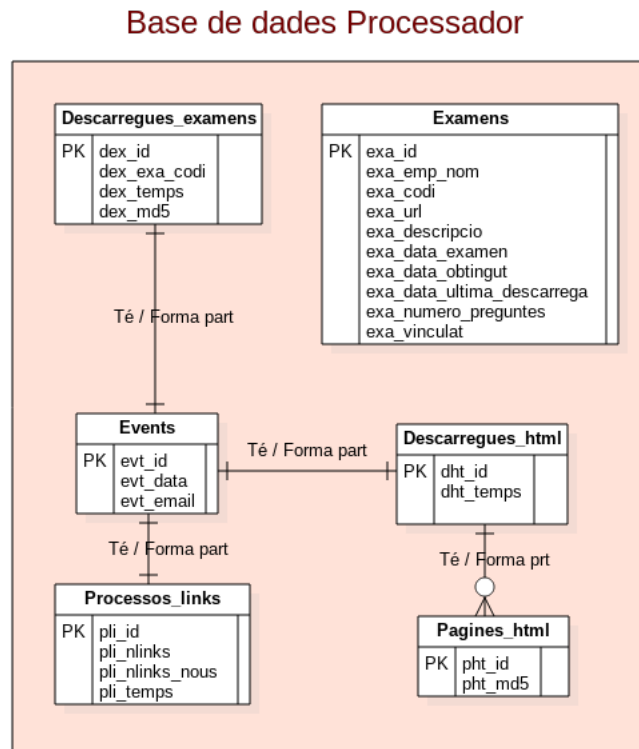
Base de dades Processador

| Descarregues_examens | |
|---|---|
| PK | dex_id<br>dex_exa_codi<br>dex_temps<br>dex_md5 |

| Examens | |
|---|---|
| PK | exa_id<br>exa_emp_nom<br>exa_codi<br>exa_url<br>exa_descripcio<br>exa_data_examen<br>exa_data_obtingut<br>exa_data_ultima_descarrega<br>exa_numero_preguntes<br>exa_vinculat |

Té / Forma part

| Events | |
|---|---|
| PK | evt_id<br>evt_data<br>evt_email |

Té / Forma part

| Descarregues_html | |
|---|---|
| PK | dht_id<br>dht_temps |

Té / Forma part

Té / Forma prt

| Processos_links | |
|---|---|
| PK | pli_id<br>pli_nlinks<br>pli_nlinks_nous<br>pli_temps |

| Pagines_html | |
|---|---|
| PK | pht_id<br>pht_md5 |